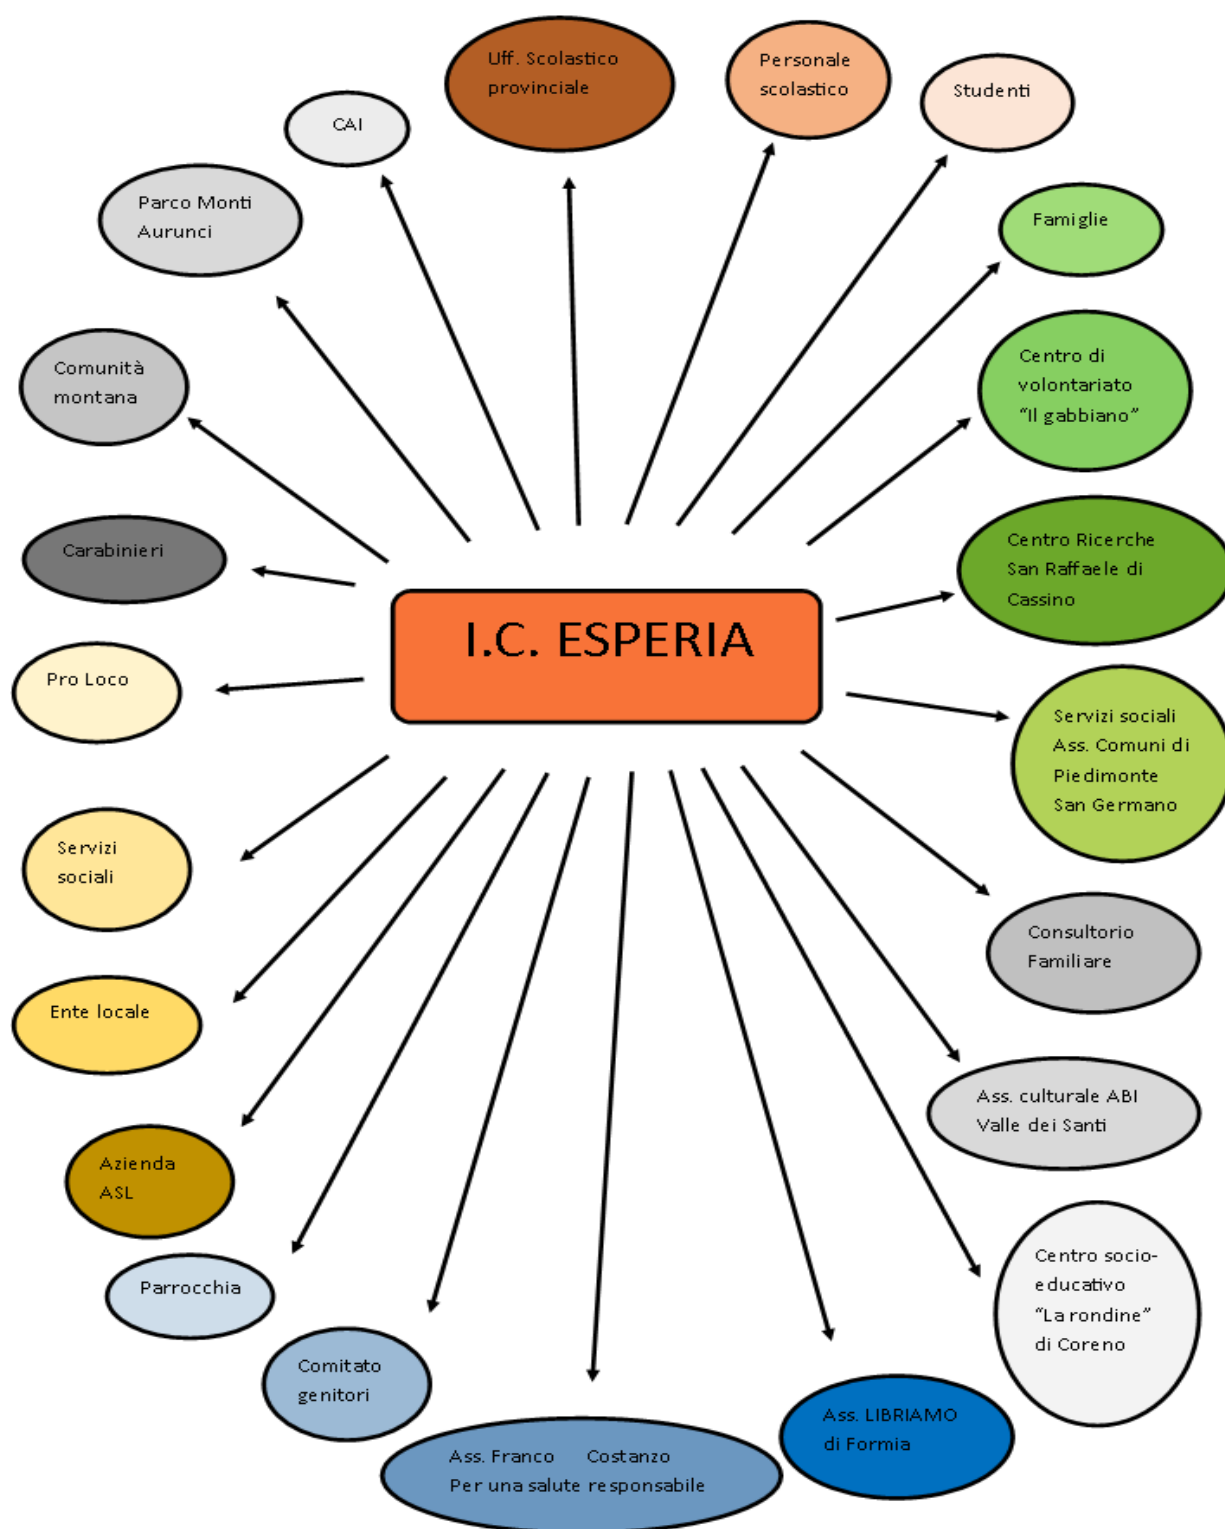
I.C. ESPERIA

Uff. Scolastico provinciale

Personale scolastico

Studenti

CAI

Parco Monti Aurunci

Famiglie

Comunità montana

Centro di volontariato "Il gabbiano"

Carabinieri

Centro Ricerche San Raffaele di Cassino

Pro Loco

Servizi sociali Ass. Comuni di Piedimonte San Germano

Servizi sociali

Consultorio Familiare

Ente locale

Ass. culturale ABI Valle dei Santi

Azienda ASL

Centro socio-educativo "La rondine" di Coreno

Parrocchia

Comitato genitori

Ass. LIBRIAMO di Formia

Ass. Franco Costanzo Per una salute responsabile